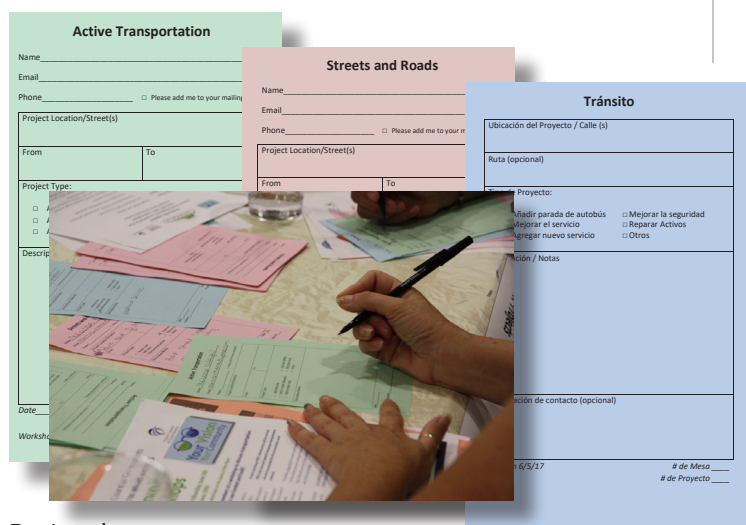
Active Transportation

Name

Email

Phone ☐ Please add me to your mailing

Project Location/Street(s)

From

To

Project Type:

Descrip

Date

Worksho

Streets and Roads

Name

Email

Phone ☐ Please add me to your m

Project Location/Street(s)

From

To

Tránsito

Ubicación del Proyecto / Calle (s)

Ruta (opcional)

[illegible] Proyecto:

Añadir parada de autobús ☐ Mejorar la seguridad
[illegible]ejorar el servicio ☐ Reparar Activos
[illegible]gregar nuevo servicio ☐ Otros

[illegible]ción / Notas

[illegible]ción de contacto (opcional)

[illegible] 6/5/17

# de Mesa ____

# de Proyecto ____